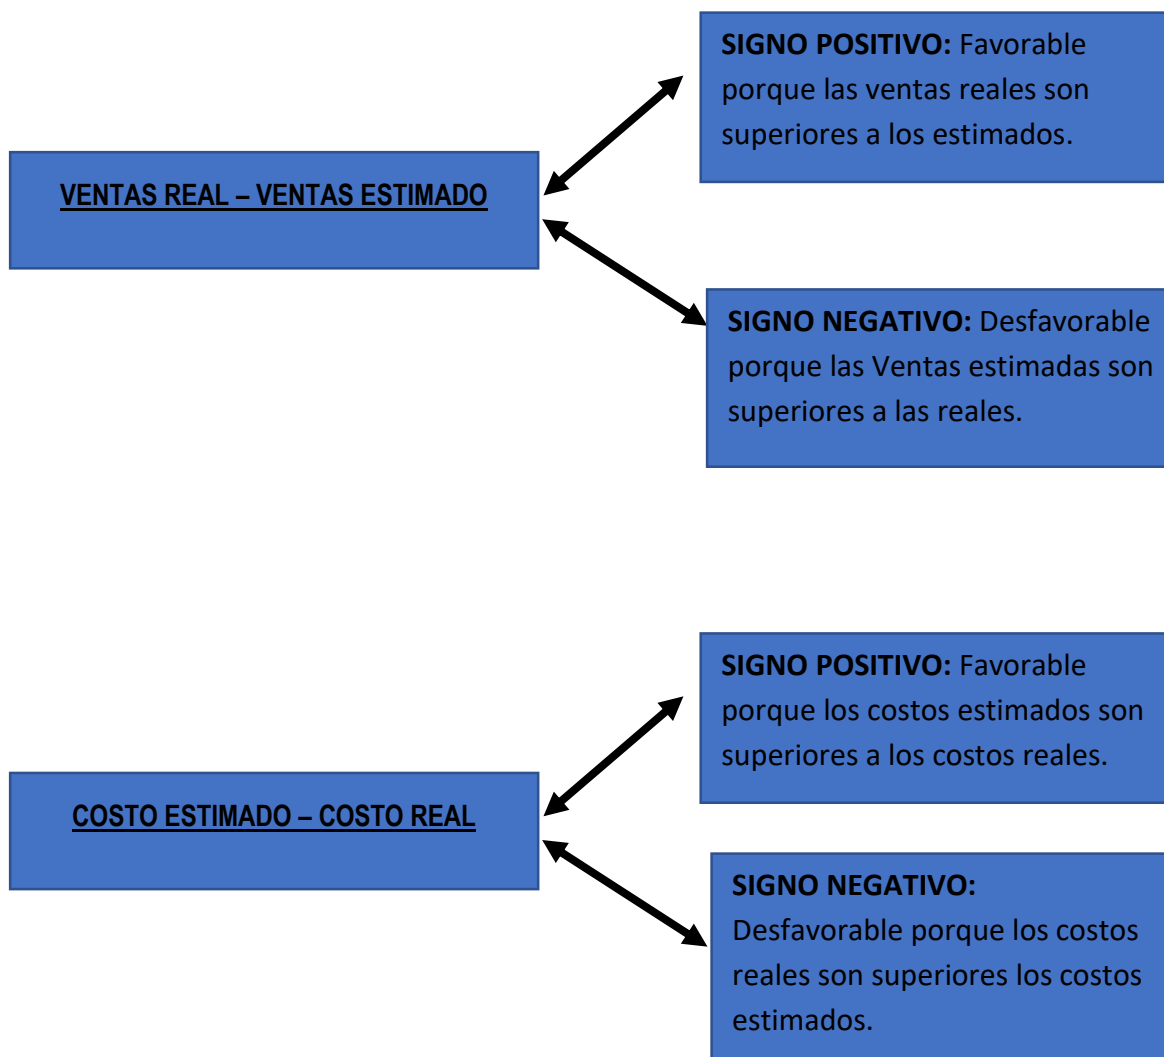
VENTAS REAL – VENTAS ESTIMADO

SIGNO POSITIVO: Favorable porque las ventas reales son superiores a los estimados.

SIGNO NEGATIVO: Desfavorable porque las Ventas estimadas son superiores a las reales.

COSTO ESTIMADO – COSTO REAL

SIGNO POSITIVO: Favorable porque los costos estimados son superiores a los costos reales.

SIGNO NEGATIVO: Desfavorable porque los costos reales son superiores los costos estimados.